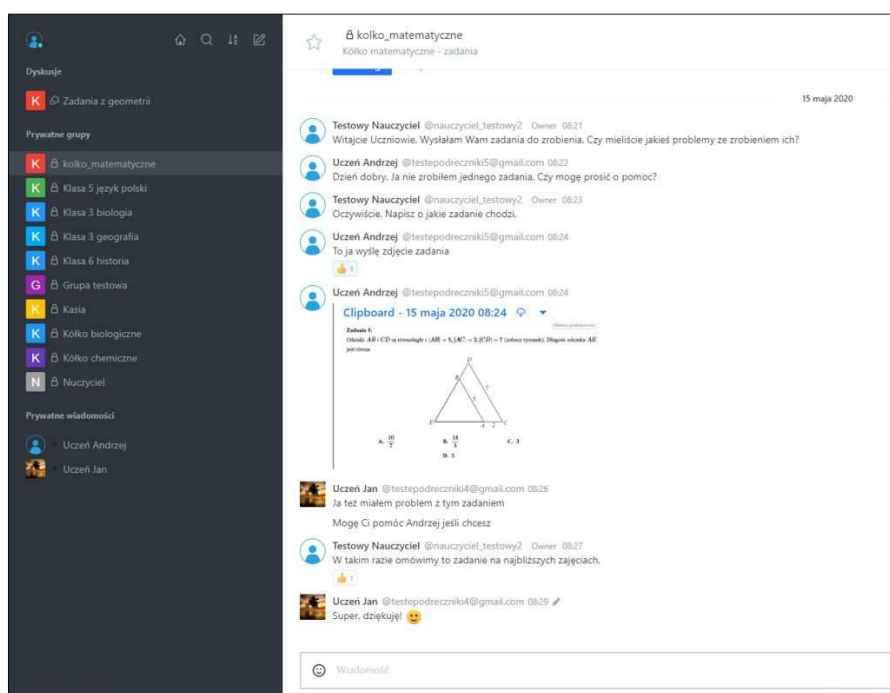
Dyskusje

K Zadania z geometrii

Prywatne grupy

K kolko_matematyczne
K Klasa 5 język polski
K Klasa 3 biologia
K Klasa 3 geografia
K Klasa 6 historia
G Grupa testowa
K Kasia
K Kółko biologiczne
K Kółko chemiczne
N Nuczyciel

Prywatne wiadomości

Uczeń Andrzej
Uczeń Jan

kolko_matematyczne
Kółko matematyczne - zadania

15 maja 2020

Testowy Nauczyciel @nauczyciel_testowy2 Owner 08:21
Witajcie Uczniowie. Wysłałam Wam zadania do zrobienia. Czy mieliście jakieś problemy ze zrobieniem ich?

Uczeń Andrzej @testepodreczniki5@gmail.com 08:22
Dzień dobry. Ja nie zrobiłem jednego zadania. Czy mogę prosić o pomoc?

Testowy Nauczyciel @nauczyciel_testowy2 Owner 08:23
Oczywiście. Napisz o jakie zadanie chodzi.

Uczeń Andrzej @testepodreczniki5@gmail.com 08:24
To ja wyślę zdjęcie zadania
👍 1

Uczeń Andrzej @testepodreczniki5@gmail.com 08:24
Clipboard - 15 maja 2020 08:24

Zadanie 5.
Odcinki $AB$ i $CD$ są równoległe i $|AB| = 5$, $|AC| = 2$, $|CD| = 7$ (zobacz rysunek). Długość odcinka $AE$ jest równa

D
B
7
5
E
A
2
C

A. $\frac{10}{7}$
B. $\frac{14}{5}$
C. 3
D. 5

Uczeń Jan @testepodreczniki4@gmail.com 08:26
Ja też miałem problem z tym zadaniem

Mogę Ci pomóc Andrzej jeśli chcesz

Testowy Nauczyciel @nauczyciel_testowy2 Owner 08:27
W takim razie omówimy to zadanie na najbliższych zajęciach.
👍 1

Uczeń Jan @testepodreczniki4@gmail.com 08:29
Super, dziękuję! 🙂

Wiadomość